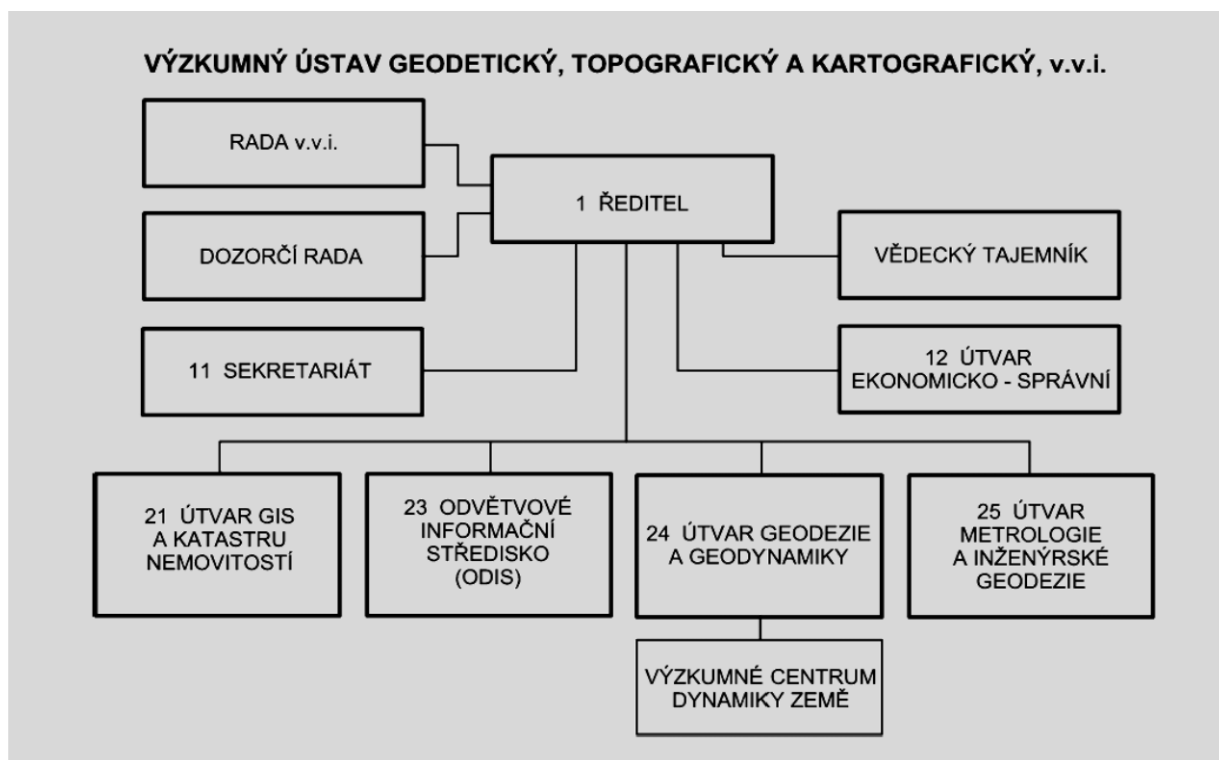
VÝZKUMNÝ ÚSTAV GEODETICKÝ, TOPOGRAFICKÝ A KARTOGRAFICKÝ, v.v.i.

RADA v.v.i.

1 ŘEDITEL

DOZORČÍ RADA

VĚDECKÝ TAJEMNÍK

11 SEKRETARIÁT

12 ÚTVAR EKONOMICKO - SPRÁVNÍ

21 ÚTVAR GIS A KATASTRU NEMOVITOSTÍ

23 ODVĚTVOVÉ INFORMAČNÍ STŘEDISKO (ODIS)

24 ÚTVAR GEODEZIE A GEODYNAMIKY

25 ÚTVAR METROLOGIE A INŽENÝRSKÉ GEODEZIE

VÝZKUMNÉ CENTRUM DYNAMIKY ZEMĚ